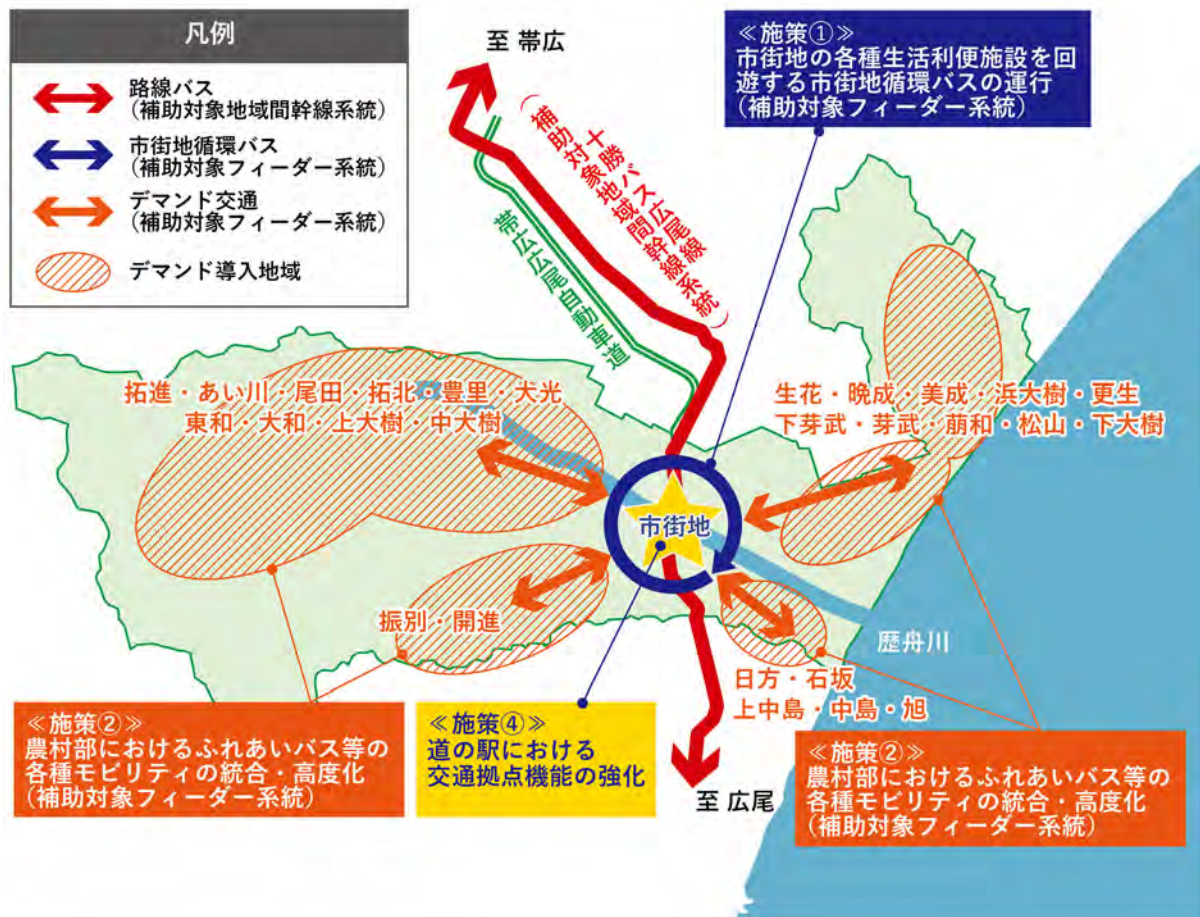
凡例

路線バス
（補助対象地域間幹線系統）

市街地循環バス
（補助対象フィーダー系統）

デマンド交通
（補助対象フィーダー系統）

デマンド導入地域

至 帯広

（十勝バス広尾線 補助対象地域間幹線系統）

帯広広尾自動車道

≪施策①≫
市街地の各種生活利便施設を回遊する市街地循環バスの運行
（補助対象フィーダー系統）

拓進・あい川・尾田・拓北・豊里・大光
東和・大和・上大樹・中大樹

生花・晩成・美成・浜大樹・更生
下芽武・芽武・萌和・松山・下大樹

市街地

振別・開進

歴舟川

日方・石坂
上中島・中島・旭

≪施策②≫
農村部におけるふれあいバス等の各種モビリティの統合・高度化
（補助対象フィーダー系統）

≪施策④≫
道の駅における交通拠点機能の強化

至 広尾

≪施策②≫
農村部におけるふれあいバス等の各種モビリティの統合・高度化
（補助対象フィーダー系統）